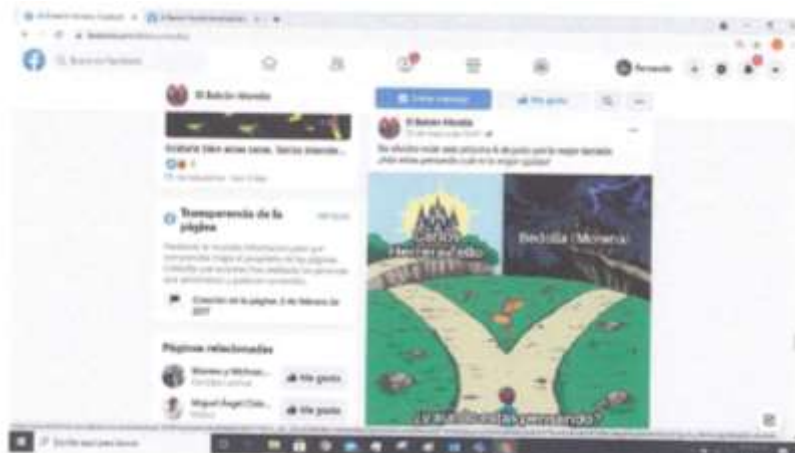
El Bolsón Idealdo

Transparencia de la página

Creación de la página: 2 de febrero de 2017

Páginas relacionadas

Me gusta

Me gusta

Enviar mensaje

Me gusta

El Bolsón Idealdo

Hogwarts

Bedrolia (Moneria)

¿Y tú a dónde estás pensando?

Escribe aquí para buscar